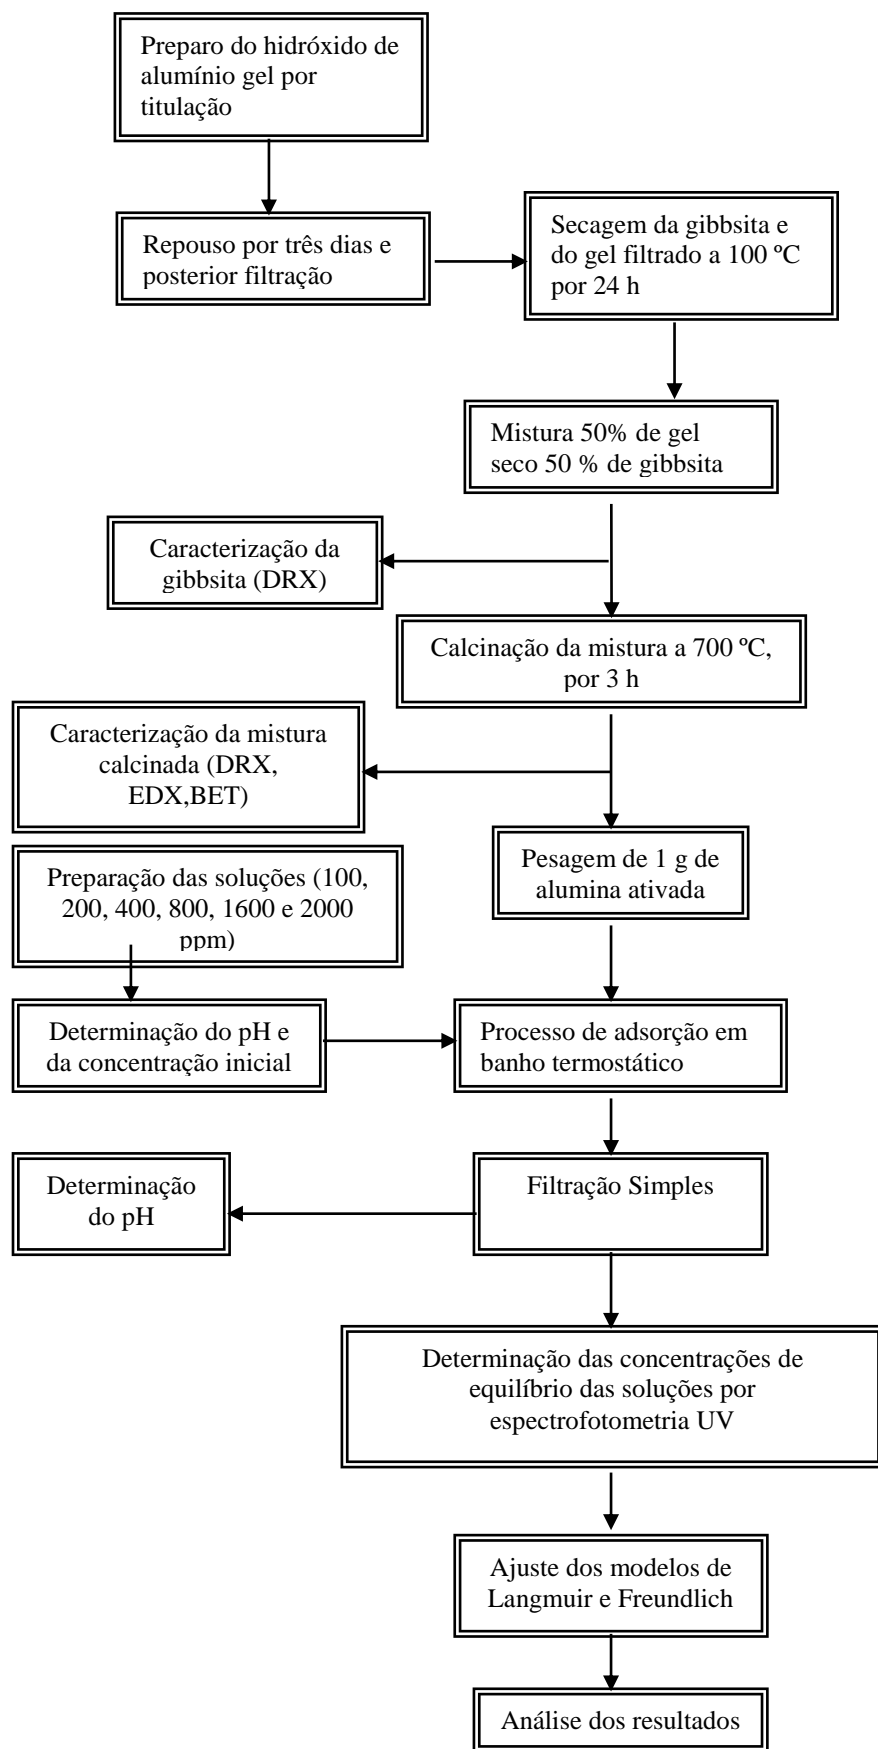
Preparo do hidróxido de alumínio gel por titulação

Repouso por três dias e posterior filtração

Secagem da gibbsita e do gel filtrado a 100 ºC por 24 h

Mistura 50% de gel seco 50 % de gibbsita

Caracterização da gibbsita (DRX)

Calcinação da mistura a 700 ºC, por 3 h

Caracterização da mistura calcinada (DRX, EDX,BET)

Pesagem de 1 g de alumina ativada

Preparação das soluções (100, 200, 400, 800, 1600 e 2000 ppm)

Determinação do pH e da concentração inicial

Processo de adsorção em banho termostático

Determinação do pH

Filtração Simples

Determinação das concentrações de equilíbrio das soluções por espectrofotometria UV

Ajuste dos modelos de Langmuir e Freundlich

Análise dos resultados